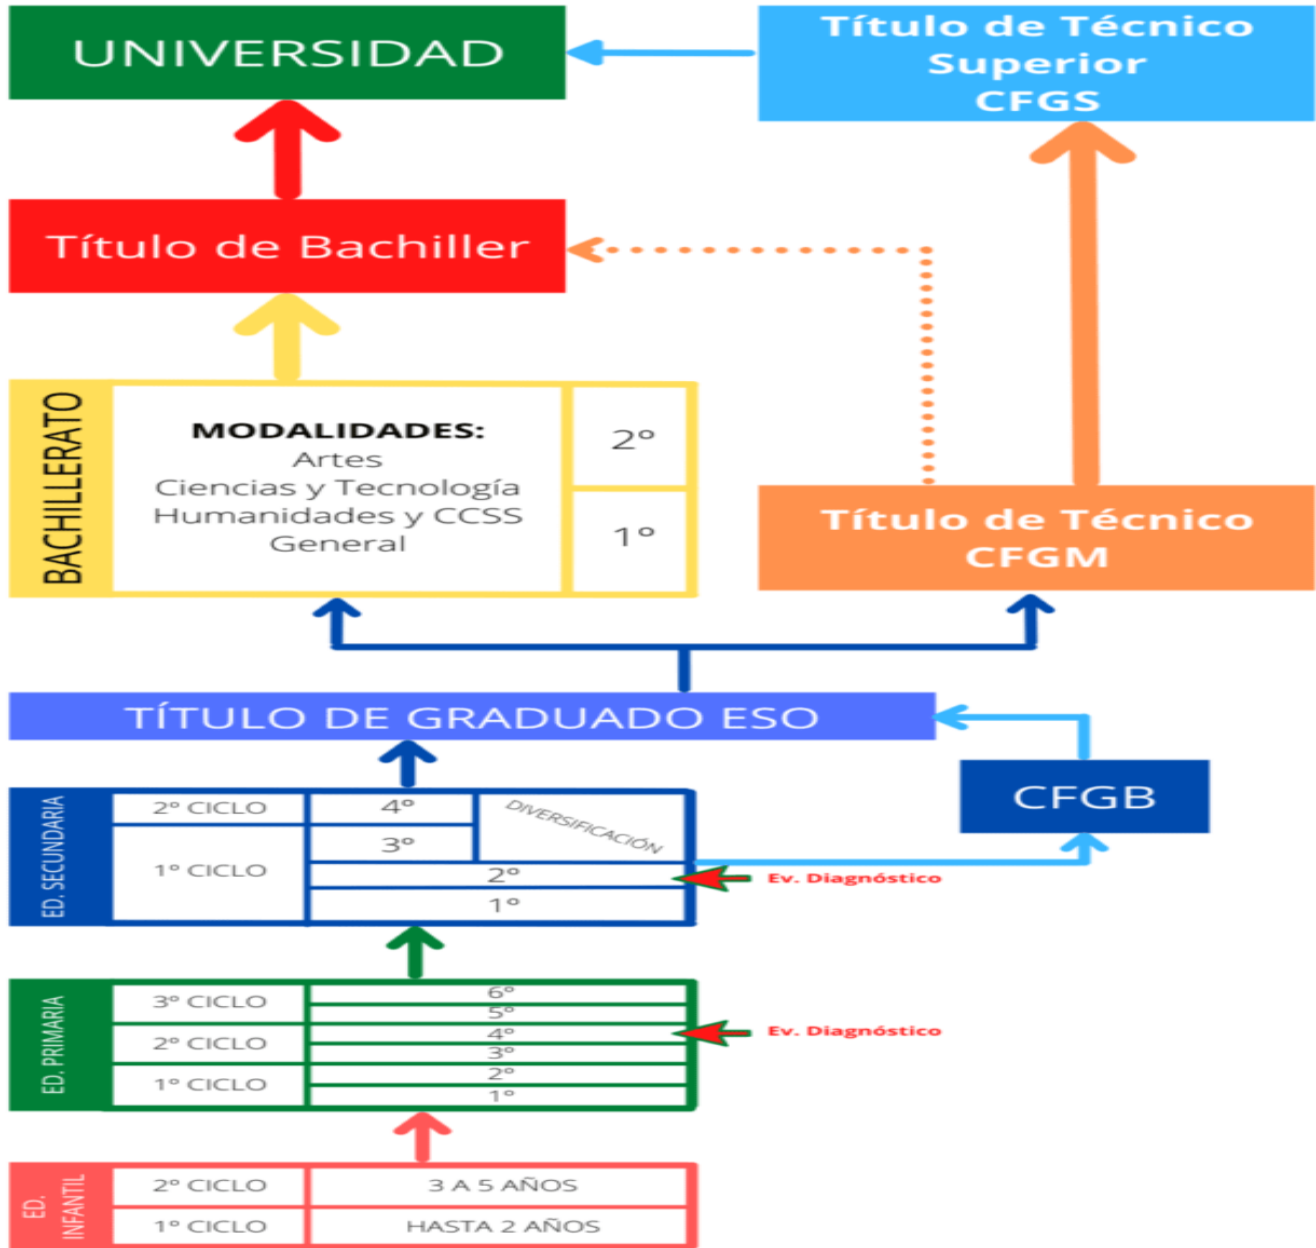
UNIVERSIDAD

Título de Técnico Superior CFGS

Título de Bachiller

BACHILLERATO

MODALIDADES:
Artes
Ciencias y Tecnología
Humanidades y CCSS
General

2º
1º

Título de Técnico CFGM

TÍTULO DE GRADUADO ESO

CFGB

ED. SECUNDARIA

| 2º CICLO | 4º | DIVERSIFICACIÓN |
|---|---|---|
| 1º CICLO | 3º | |
| | 2º | |
| | 1º | |

Ev. Diagnóstico

ED. PRIMARIA

| 3º CICLO | 6º |
|---|---|
| | 5º |
| 2º CICLO | 4º |
| | 3º |
| 1º CICLO | 2º |
| | 1º |

Ev. Diagnóstico

ED. INFANTIL

| 2º CICLO | 3 A 5 AÑOS |
|---|---|
| 1º CICLO | HASTA 2 AÑOS |